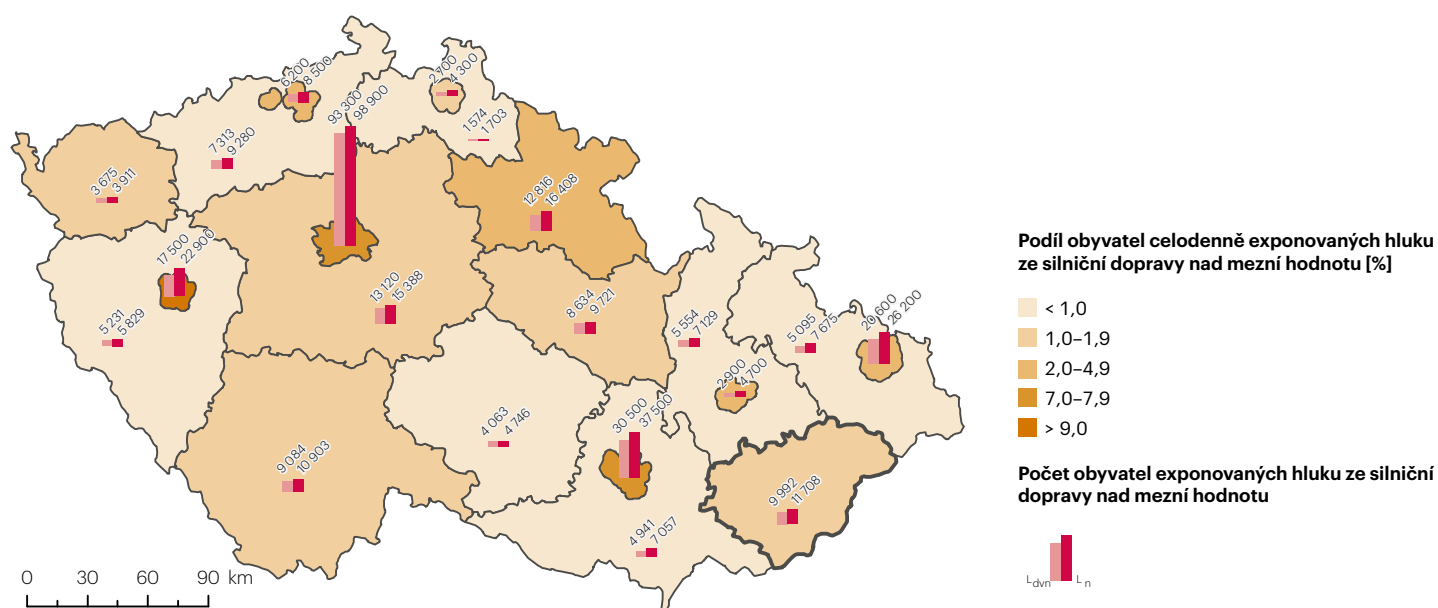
6 200
8 500
2 700
4 300
93 300
98 900
1 574
1 703
7 313
9 280
3 675
3 911
12 816
16 408
17 500
22 900
13 120
15 388
8 634
9 721
5 231
5 829
5 554
7 129
5 095
7 675
29 600
26 200
2 900
4 700
4 063
4 746
30 500
37 500
9 084
10 903
9 992
11 708
4 941
7 057

Podíl obyvatel celodenně exponovaných hluku ze silniční dopravy nad mezní hodnotu [%]

< 1,0
1,0–1,9
2,0–4,9
7,0–7,9
> 9,0

Počet obyvatel exponovaných hluku ze silniční dopravy nad mezní hodnotu

$L_{dvn}$ $L_n$

0 30 60 90 km